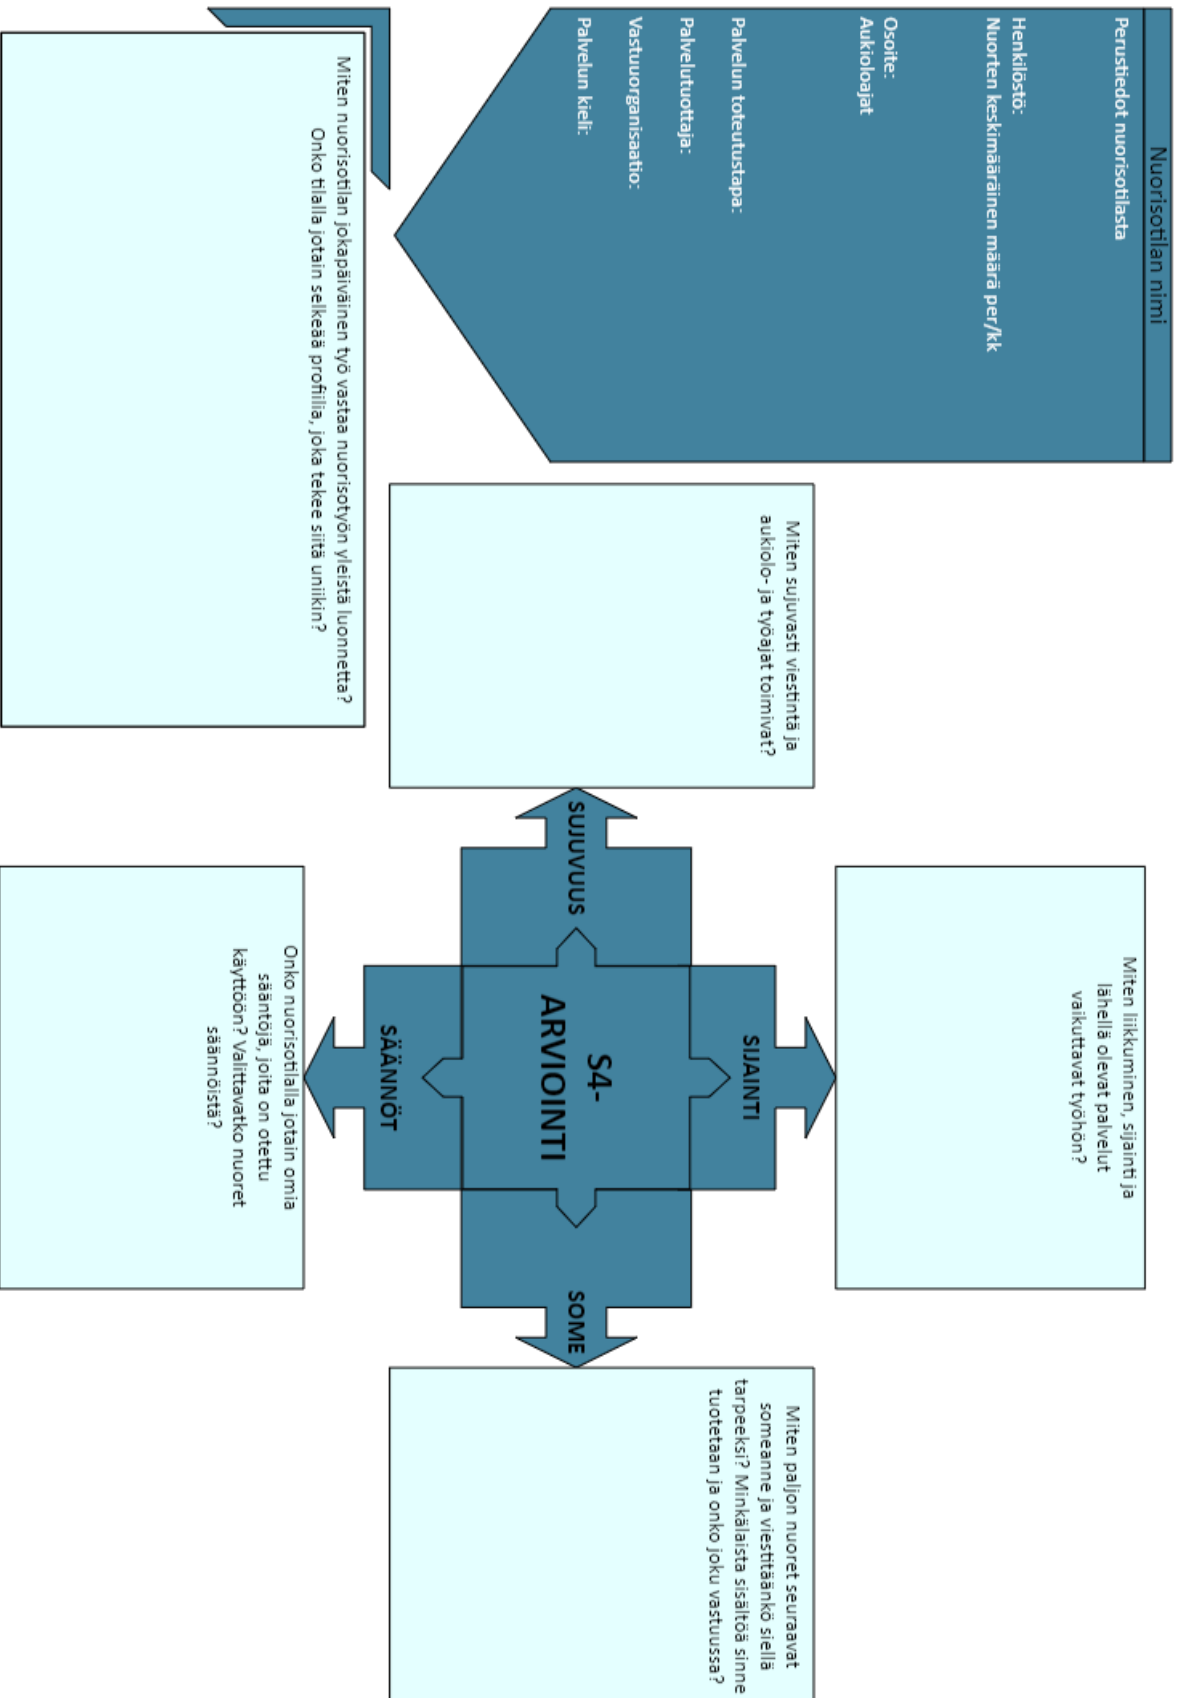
Nuorisotilan nimi

Perustiedot nuorisotilasta

Henkilöstö:
Nuorten keskimääräinen määrä per/kk

Osoite:
Aukioloajat

Palvelun toteutustapa:

Palvelutuottaja:

Vastuuorganisaatio:

Palvelun kieli:

Miten nuorisotilan jokapäiväinen työ vastaa nuorisotyön yleistä luonnetta? Onko tilalla jotain selkeää profiilia, joka tekee siitä uniikin?

Miten sujuvasti viestintä ja aukiolo- ja työajat toimivat?

S4-ARVIOINTI

SUJUVUUS

SIJAINTI

SÄÄNNÖT

SOME

Miten liikkuminen, sijainti ja lähellä olevat palvelut vaikuttavat työhön?

Onko nuorisotilalla jotain omia sääntöjä, joita on otettu käyttöön? Välittävätkö nuoret säännöistä?

Miten paljon nuoret seuraavat someanne ja viestitäänkö siellä tarpeeksi? Minkälaista sisältöä sinne tuotetaan ja onko joku vastuussa?